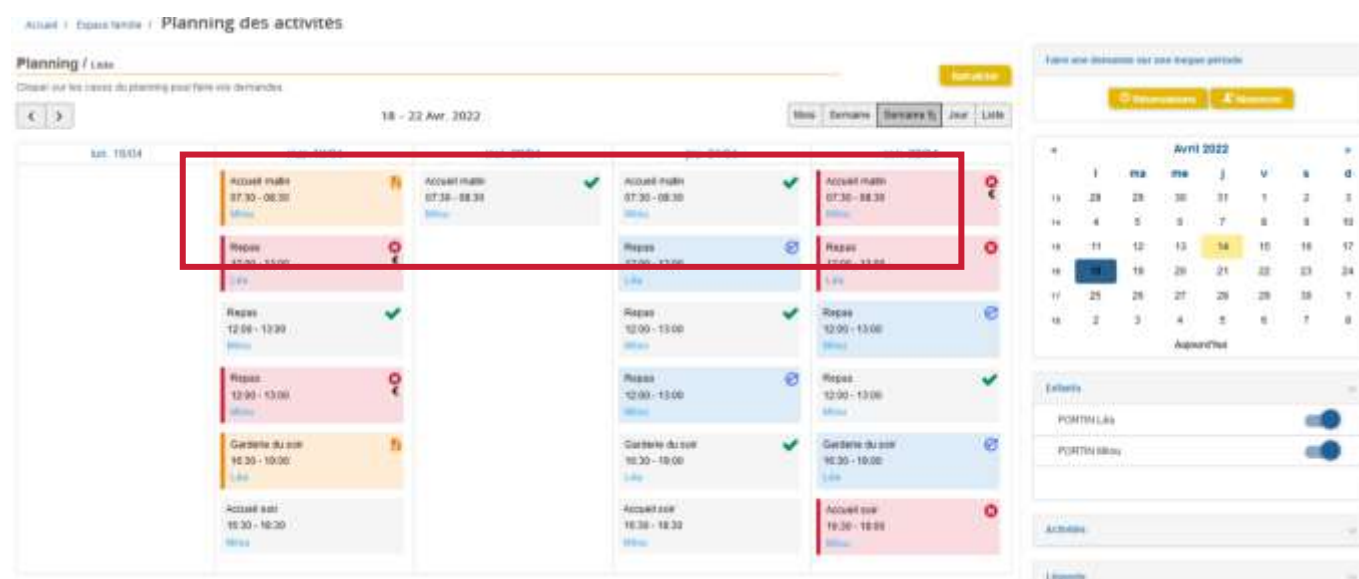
Accueil / Espace famille / Planning des activités

Planning / Liste

Cliquer sur les cases du planning pour faire vos demandes

Actualiser

18 - 22 Avr. 2022

Mois | Semaine | Semaine | Jour | Liste

lun. 18/04

Accueil matin
07:30 - 08:30
Milou

Repas
12:00 - 13:00
Léa

Repas
12:00 - 13:30
Milou

Repas
12:00 - 13:00
Milou

Garderie du soir
16:30 - 19:00
Léa

Accueil soir
16:30 - 18:30
Milou

Accueil matin
07:30 - 08:30
Milou

Accueil matin
07:30 - 08:30
Milou

Repas
12:00 - 13:00
Léa

Repas
12:00 - 13:00
Milou

Repas
12:00 - 13:00
Milou

Garderie du soir
16:30 - 19:00
Léa

Accueil soir
16:30 - 18:30
Milou

Accueil matin
07:30 - 08:30
Milou

Repas
12:00 - 13:00
Léa

Repas
12:00 - 13:00
Milou

Repas
12:00 - 13:00
Milou

Garderie du soir
16:30 - 19:00
Léa

Accueil soir
16:30 - 18:00
Milou

Faire une demande sur une longue période

Réservations | Absences

Avril 2022

| | l | ma | me | j | v | s | d |
|---|---|---|---|---|---|---|---|
| 13 | 28 | 29 | 30 | 31 | 1 | 2 | 3 |
| 14 | 4 | 5 | 6 | 7 | 8 | 9 | 10 |
| 15 | 11 | 12 | 13 | 14 | 15 | 16 | 17 |
| 16 | 18 | 19 | 20 | 21 | 22 | 23 | 24 |
| 17 | 25 | 26 | 27 | 28 | 29 | 30 | 1 |
| 18 | 2 | 3 | 4 | 5 | 6 | 7 | 8 |

Aujourd'hui

Enfants

PONTIN Léa

PONTIN Milou

Activités

Légende